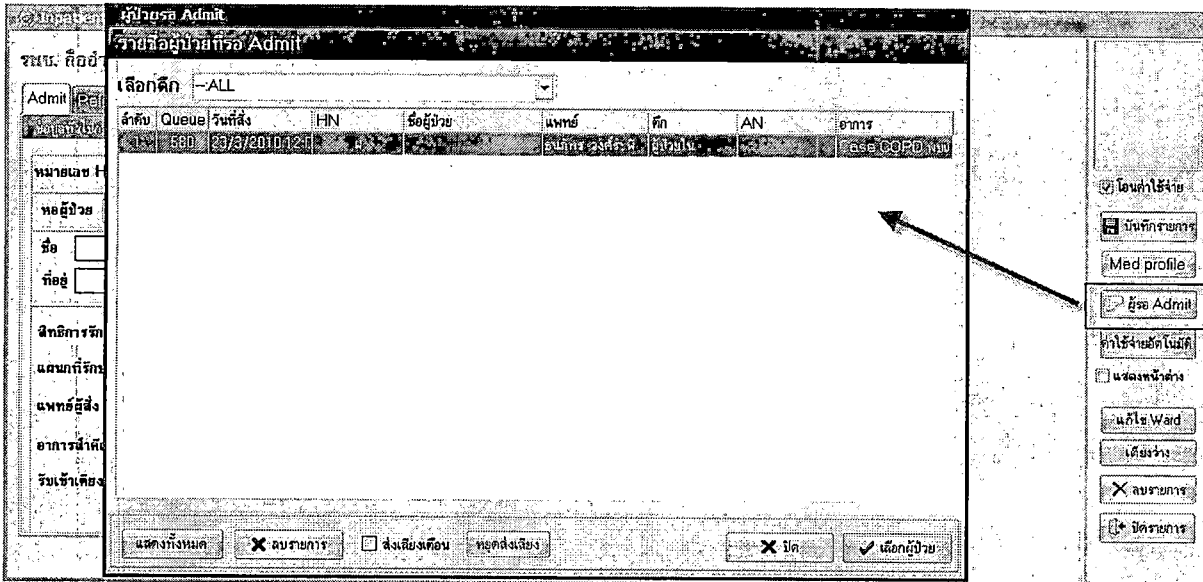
Inpatient
ผู้ป่วยรอ Admit
รายชื่อผู้ป่วยที่รอ Admit
รพ. ถือ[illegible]
Admit
หมายเลข H
ชื่อผู้ป่วย
ชื่อ
ที่อยู่
สิทธิการรัก
แผนกที่รัก
แพทย์ผู้สั่ง
อาการสำคั
รับเข้าเตียง
เลือกตึก --ALL

| ลำดับ | Queue | วันที่สั่ง | HN | ชื่อผู้ป่วย | แพทย์ | ตึก | AN | อาการ |
|---|---|---|---|---|---|---|---|---|
| 1 | 580 | 23/3/2010 12:1 | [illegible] | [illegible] | อนุกรร วงศ์ระวี | ผู้ป่วยใน | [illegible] | case COPD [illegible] |

แสดงทั้งหมด
ลบรายการ
ส่งเสียงเตือน
หยุดส่งเสียง
ปิด
เลือกผู้ป่วย
โอนค่าใช้จ่าย
บันทึกรายการ
Med profile
ผู้รอ Admit
ค่าใช้จ่ายอัตโนมัติ
แสดงหน้าต่าง
แก้ไข Ward
เตียงว่าง
ลบรายการ
ปิดรายการ